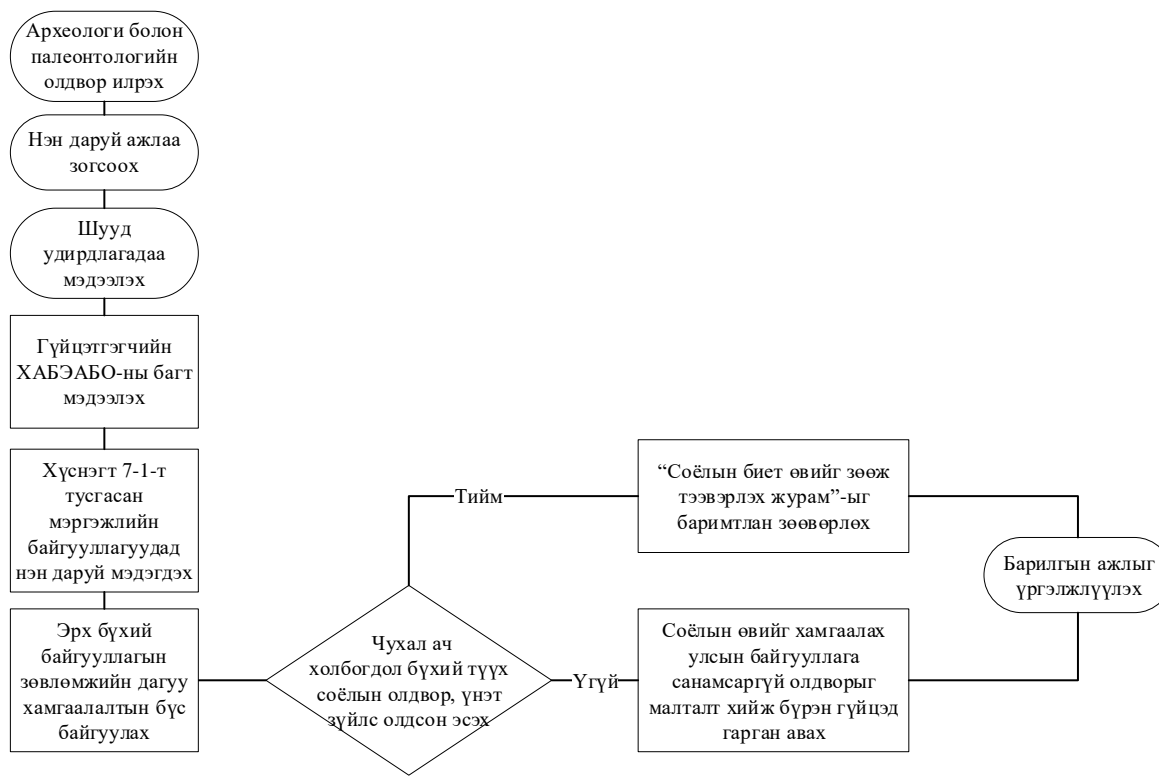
Археологи болон палеонтологийн олдвор илрэх

Нэн даруй ажлаа зогсоох

Шууд удирдлагадаа мэдээлэх

Гүйцэтгэгчийн ХАБЭАБО-ны багт мэдээлэх

Хүснэгт 7-1-т тусгасан мэргэжлийн байгууллагуудад нэн даруй мэдэгдэх

Эрх бүхий байгууллагын зөвлөмжийн дагуу хамгаалалтын бүс байгуулах

Чухал ач холбогдол бүхий түүх соёлын олдвор, үнэт зүйлс олдсон эсэх

Тийм

“Соёлын биет өвийг зөөж тээвэрлэх журам”-ыг баримтлан зөөвөрлөх

Үгүй

Соёлын өвийг хамгаалах улсын байгууллага санамсаргүй олдворыг малталт хийж бүрэн гүйцэд гарган авах

Барилгын ажлыг үргэлжлүүлэх